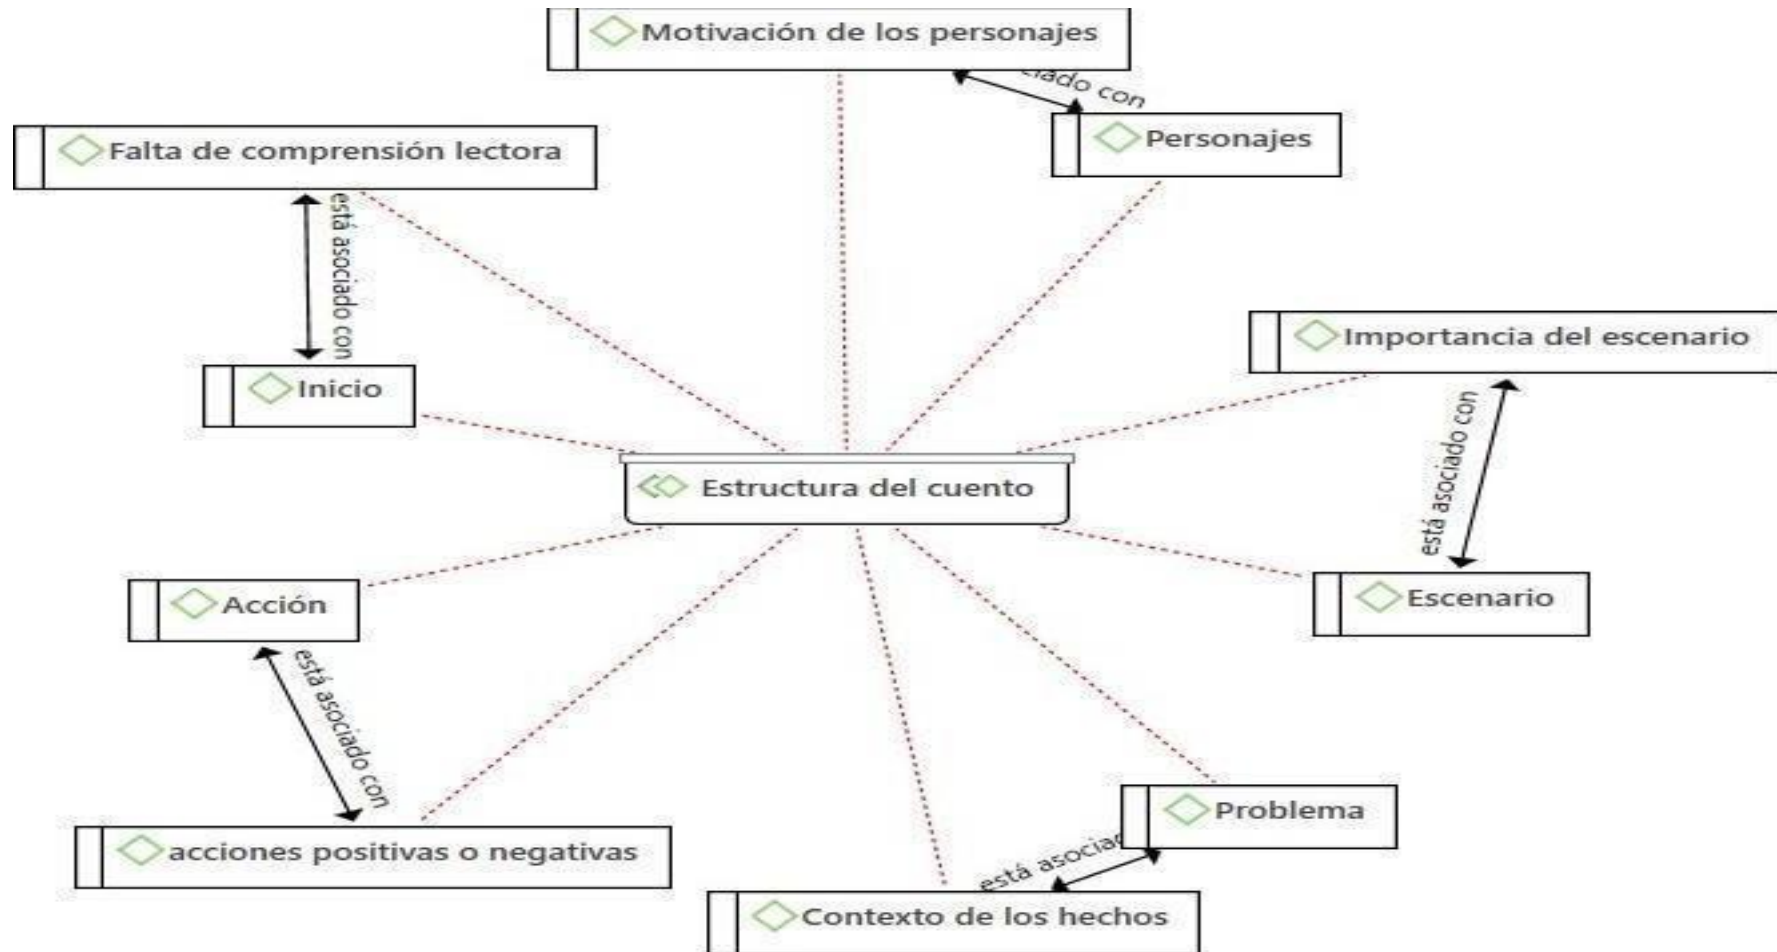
Motivación de los personajes

ciado con

Personajes

Falta de comprensión lectora

está asociado con

Inicio

Importancia del escenario

está asociado con

Estructura del cuento

Acción

Escenario

está asociado con

Problema

acciones positivas o negativas

está asocia

Contexto de los hechos